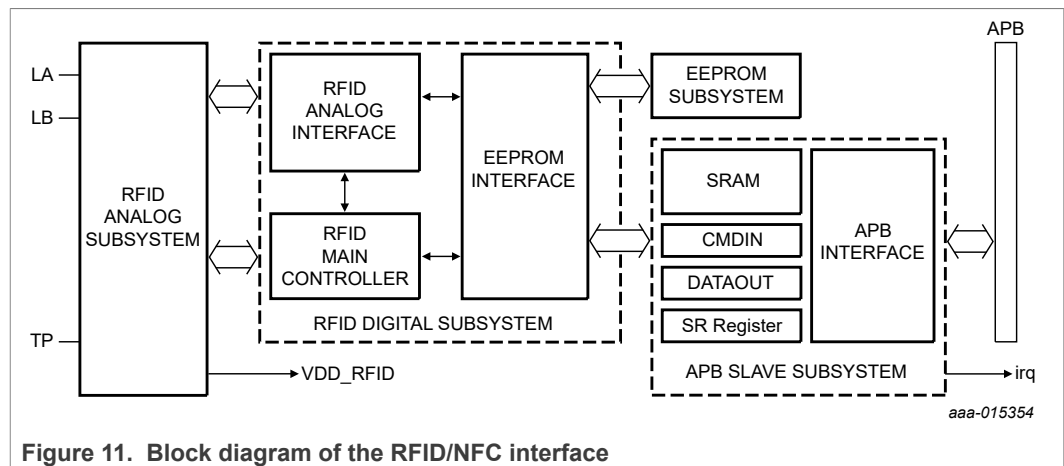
LA
LB
TP
RFID ANALOG SUBSYSTEM
RFID ANALOG INTERFACE
RFID MAIN CONTROLLER
EEPROM INTERFACE
RFID DIGITAL SUBSYSTEM
EEPROM SUBSYSTEM
APB
SRAM
CMDIN
DATAOUT
SR Register
APB INTERFACE
APB SLAVE SUBSYSTEM
VDD_RFID
irq
aaa-015354

Figure 11. Block diagram of the RFID/NFC interface